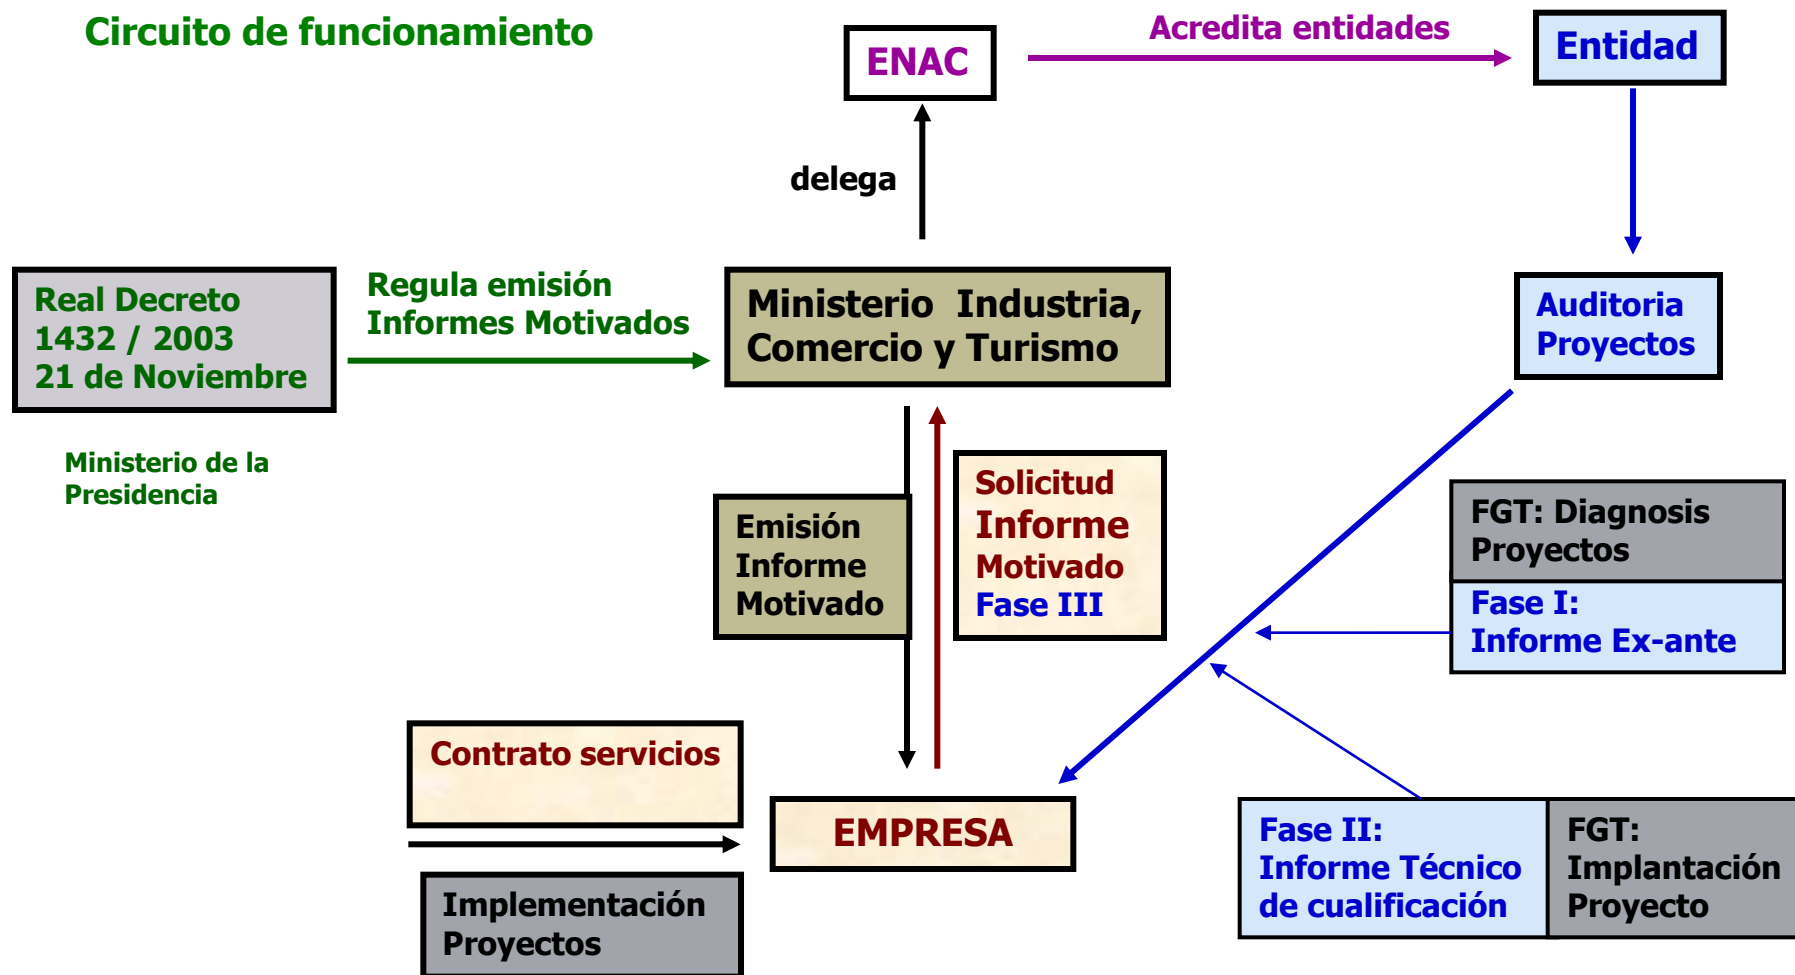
Circuito de funcionamiento

ENAC

Acredita entidades

Entidad

delega

Real Decreto 1432 / 2003 21 de Noviembre

Regula emisión Informes Motivados

Ministerio Industria, Comercio y Turismo

Auditoria Proyectos

Ministerio de la Presidencia

Emisión Informe Motivado

Solicitud Informe Motivado Fase III

FGT: Diagnosis Proyectos

Fase I: Informe Ex-ante

Contrato servicios

EMPRESA

Implementación Proyectos

Fase II: Informe Técnico de cualificación

FGT: Implantación Proyecto